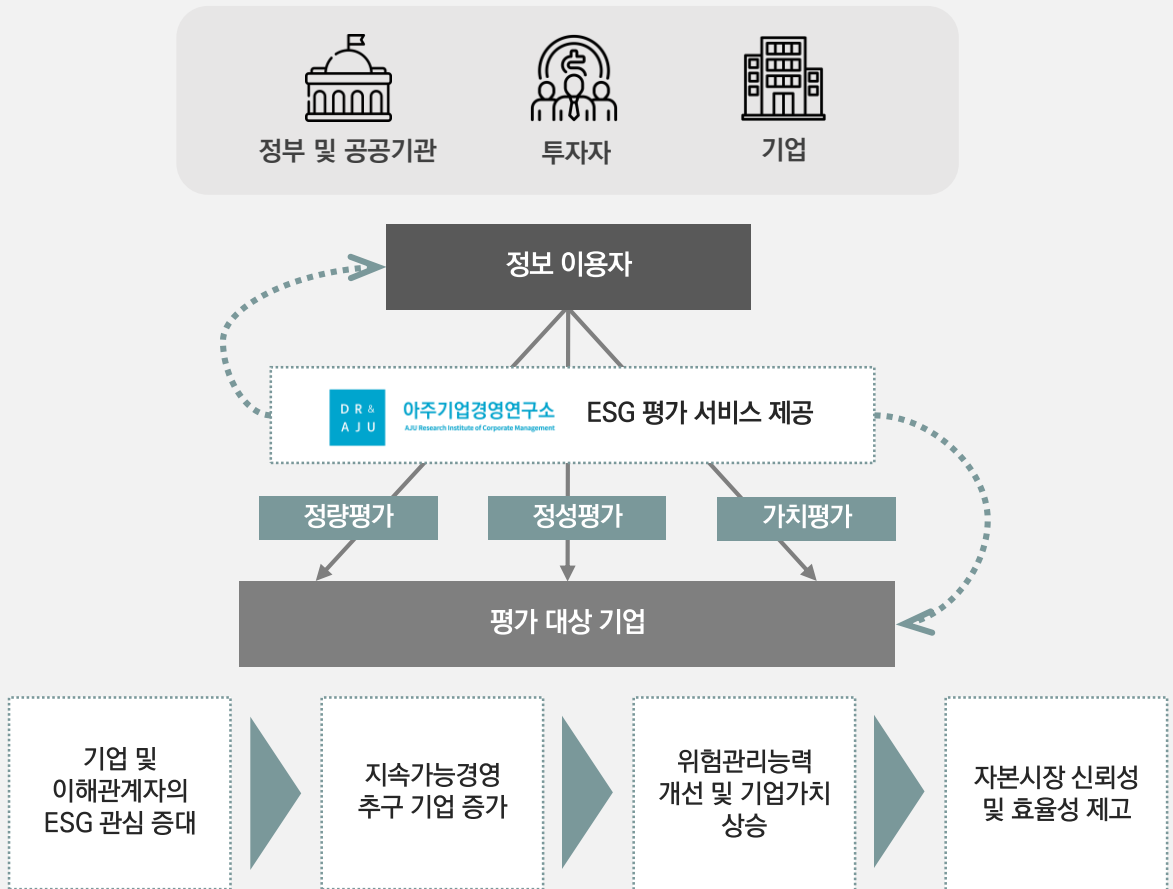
정부 및 공공기관

투자자

기업

정보 이용자

DR & AJU

아주기업경영연구소
AJU Research Institute of Corporate Management

ESG 평가 서비스 제공

정량평가

정성평가

가치평가

평가 대상 기업

기업 및 이해관계자의 ESG 관심 증대

지속가능경영 추구 기업 증가

위험관리능력 개선 및 기업가치 상승

자본시장 신뢰성 및 효율성 제고